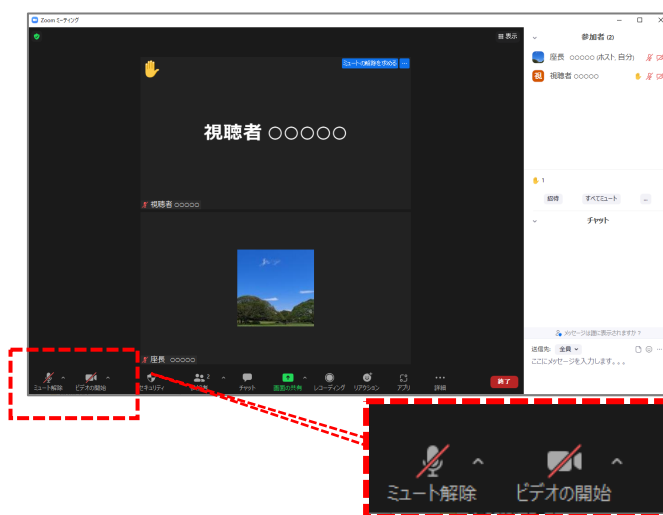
Zoom ミーティング

表示

ミュートの解除を求める ...

視聴者 ○○○○○

視聴者 ○○○○○

座長 ○○○○○

参加者 (2)

座長 ○○○○○ (ホスト, 自分)

視 視聴者 ○○○○○

1

招待 すべてミュート ...

チャット

メッセージは誰に表示されますか？

送信先: 全員

ここにメッセージを入力します。。。

ミュート解除 ビデオの開始 セキュリティ 参加者 2 チャット 画面の共有 レコーディング リアクション アプリ 詳細 終了

ミュート解除 ビデオの開始